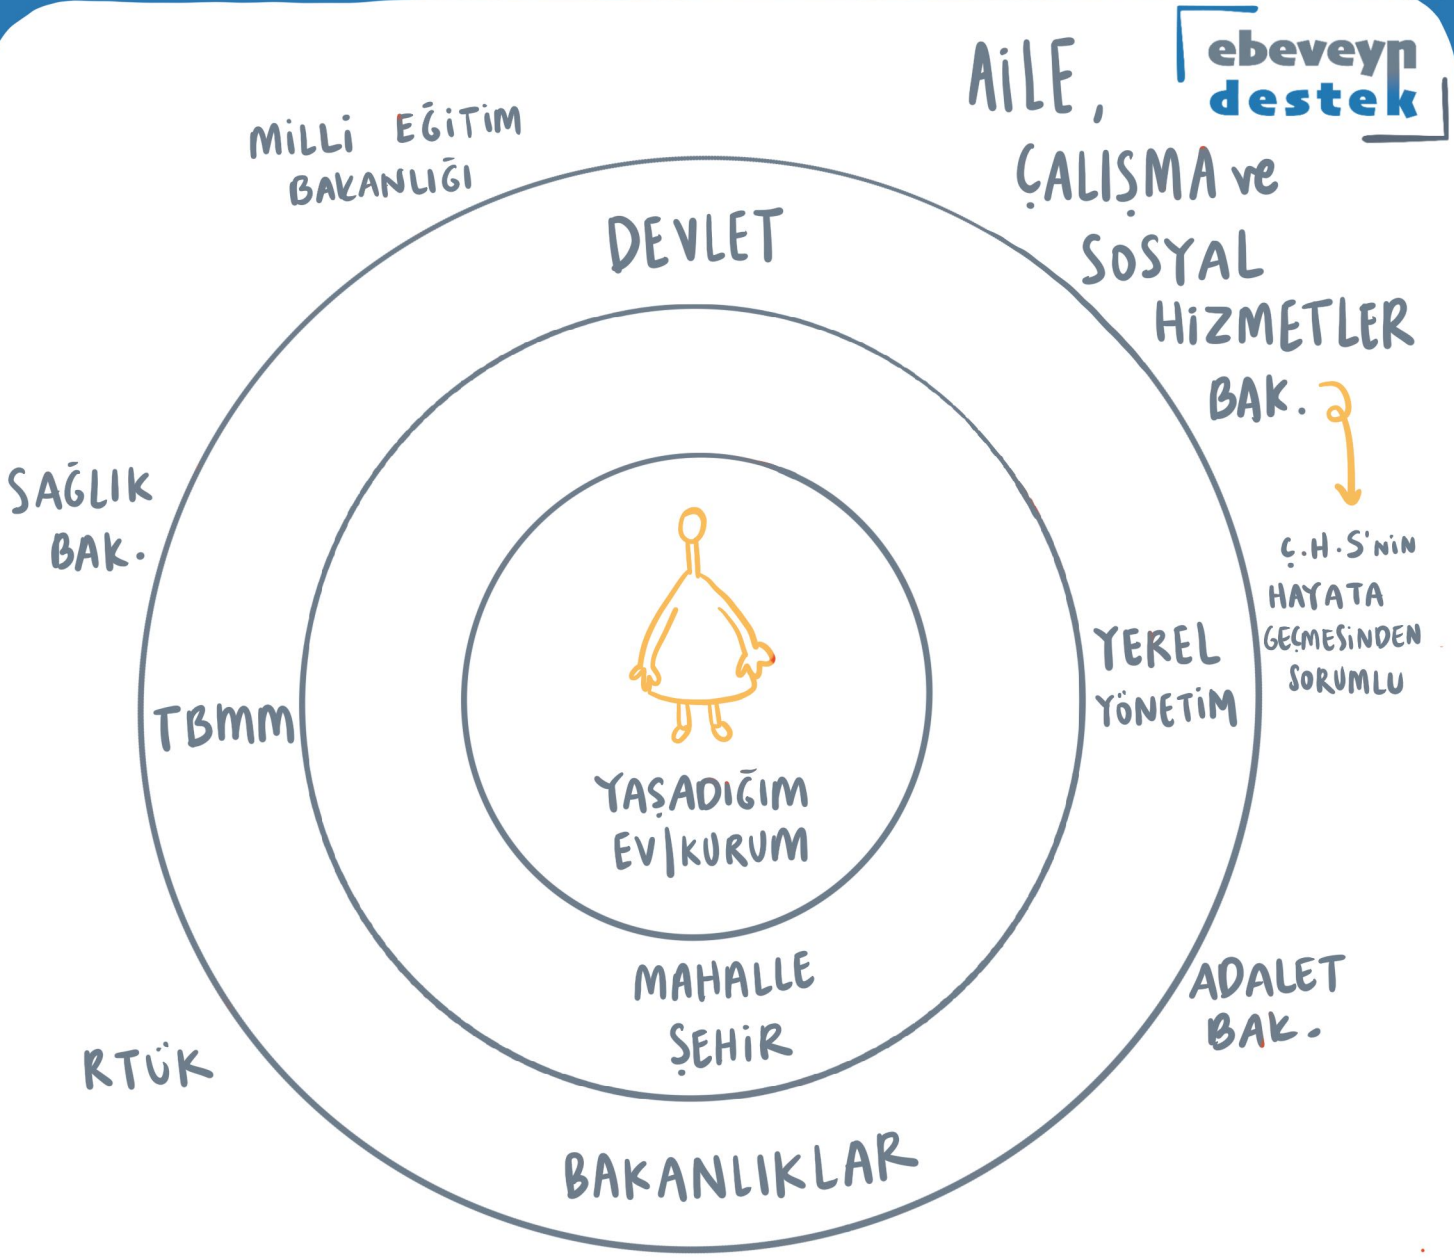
ebeveyn destek

MİLLİ EĞİTİM BAKANLIĞI

AİLE, ÇALIŞMA ve SOSYAL HİZMETLER BAK.

Ç.H.S'NİN HAYATA GEÇMESİNDEN SORUMLU

DEVLET

SAĞLIK BAK.

TBMM

YEREL YÖNETİM

YAŞADIĞIM EV|KURUM

MAHALLE ŞEHİR

ADALET BAK.

RTÜK

BAKANLIKLAR